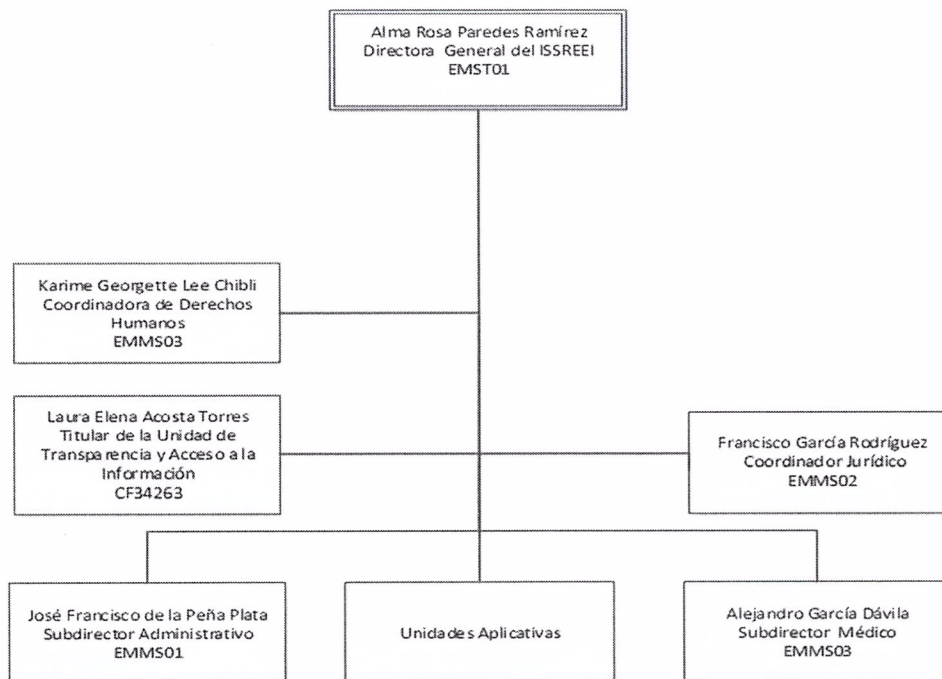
Alma Rosa Paredes Ramírez
Directora General del ISSREEI
EMST01

Karime Georgette Lee Chibli
Coordinadora de Derechos Humanos
EMMS03

Laura Elena Acosta Torres
Titular de la Unidad de Transparencia y Acceso a la Información
CF34263

Francisco García Rodríguez
Coordinador Jurídico
EMMS02

José Francisco de la Peña Plata
Subdirector Administrativo
EMMS01

Unidades Aplicativas

Alejandro García Dávila
Subdirector Médico
EMMS03